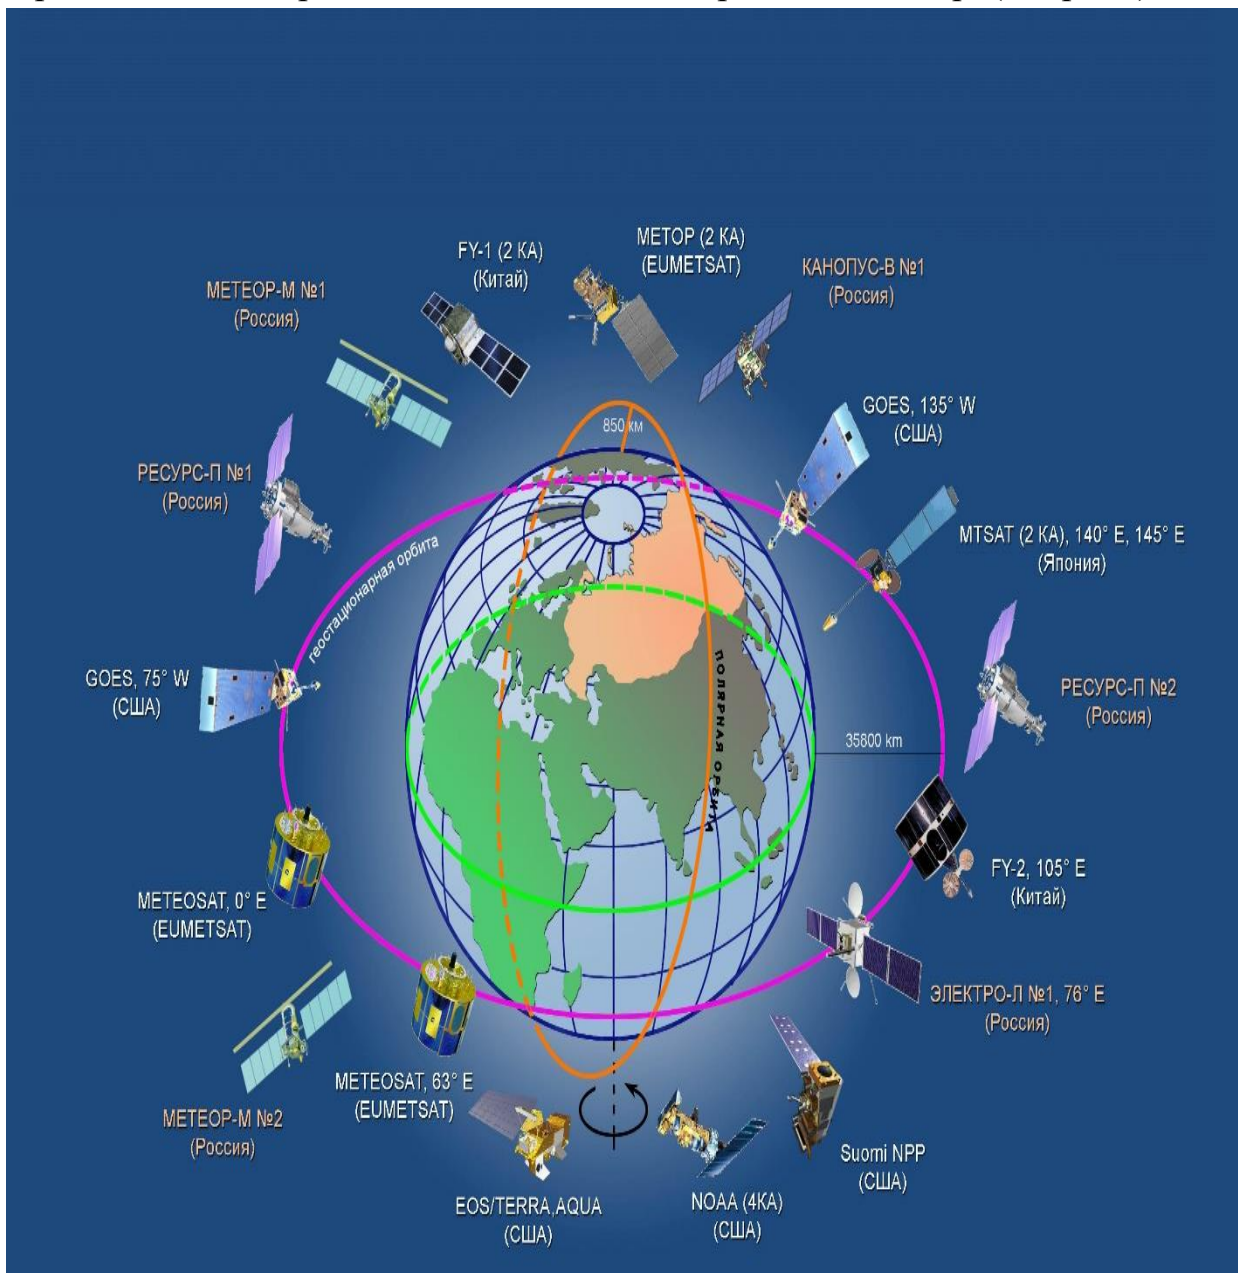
FY-1 (2 КА)
(Китай)

METOP (2 KA)
(EUMETSAT)

МЕТЕОР-М №1
(Россия)

КАНОПУС-В №1
(Россия)

GOES, 135° W
(США)

850 km

РЕСУРС-П №1
(Россия)

геостационарная орбита

MTSAT (2 KA), 140° E, 145° E
(Япония)

GOES, 75° W
(США)

полярная орбита

РЕСУРС-П №2
(Россия)

35800 km

FY-2, 105° E
(Китай)

METEOSAT, 0° E
(EUMETSAT)

ЭЛЕКТРО-Л №1, 76° E
(Россия)

METEOSAT, 63° E
(EUMETSAT)

МЕТЕОР-М №2
(Россия)

Suomi NPP
(США)

EOS/TERRA,AQUA
(США)

NOAA (4KA)
(США)